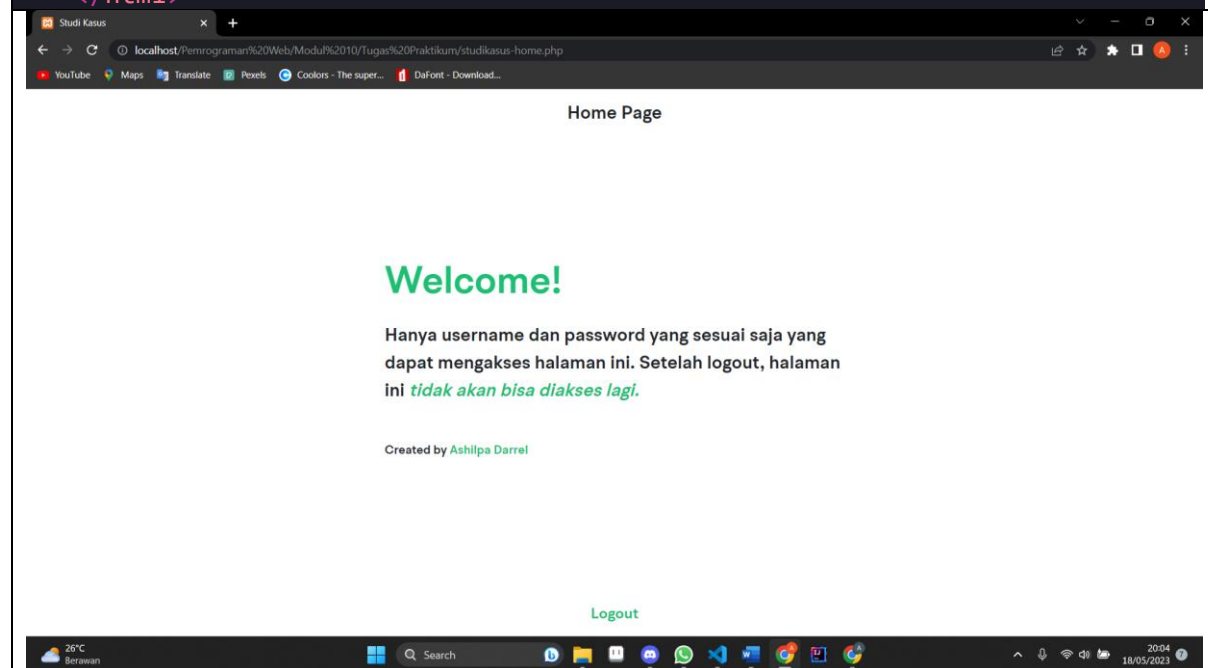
Studi Kasus

localhost/Pemrograman%20Web/Modul%2010/Tugas%20Praktikum/studikasus-home.php

YouTube Maps Translate Pexels Coolors - The super... DaFont - Download...

Home Page

Welcome!

Hanya username dan password yang sesuai saja yang dapat mengakses halaman ini. Setelah logout, halaman ini *tidak akan bisa diakses lagi.*

Created by Ashilpa Darrel

Logout

26°C
Berawan

Search

20:04
18/05/2023